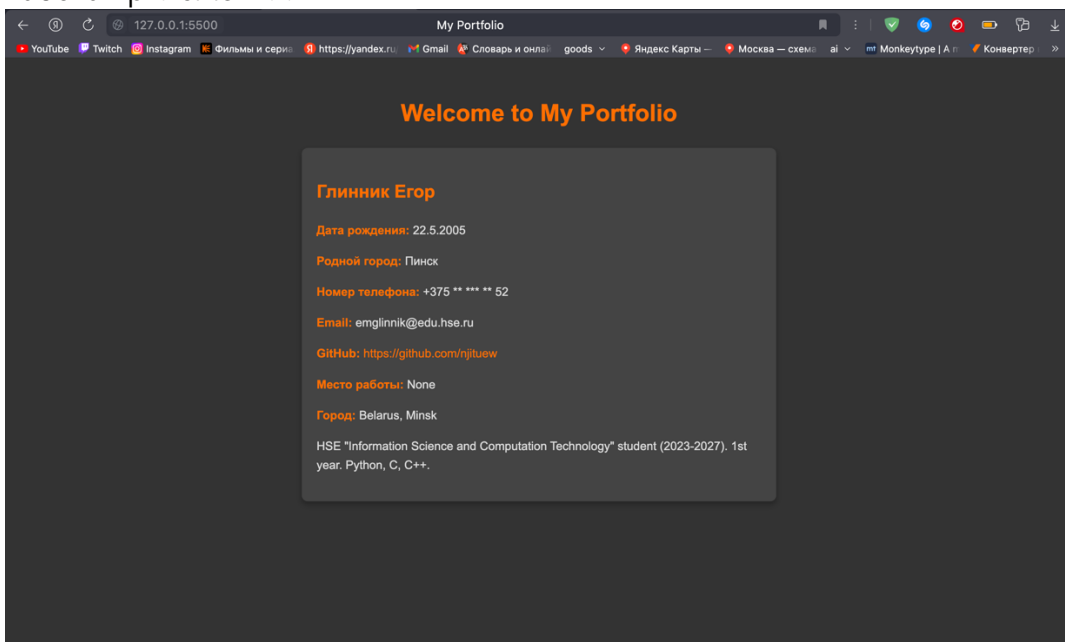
127.0.0.1:5500

My Portfolio

YouTube Twitch Instagram Фильмы и сериа https://yandex.ru Gmail Словарь и онлай goods Яндекс Карты — Москва — схема ai Monkeytype | A m Конвертер »

Welcome to My Portfolio

Глинник Егор

Дата рождения: 22.5.2005

Родной город: Пинск

Номер телефона: +375 ** *** ** 52

Email: emglinnik@edu.hse.ru

GitHub: https://github.com/njituew

Место работы: None

Город: Belarus, Minsk

HSE "Information Science and Computation Technology" student (2023-2027). 1st year. Python, C, C++.